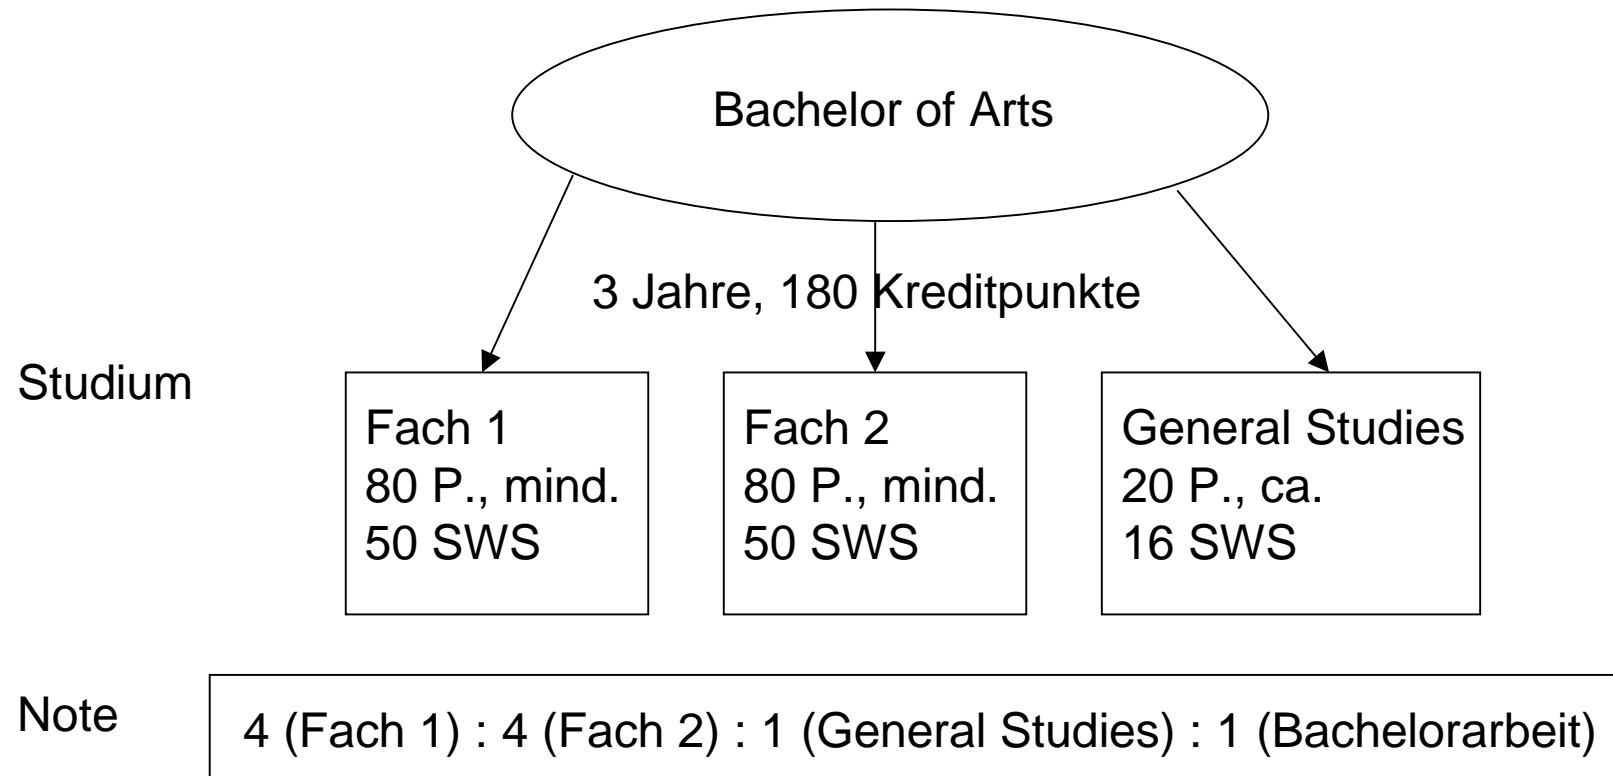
Bachelor of Arts

3 Jahre, 180 Kreditpunkte

Studium

Fach 1
80 P., mind.
50 SWS

Fach 2
80 P., mind.
50 SWS

General Studies
20 P., ca.
16 SWS

Note

4 (Fach 1) : 4 (Fach 2) : 1 (General Studies) : 1 (Bachelorarbeit)